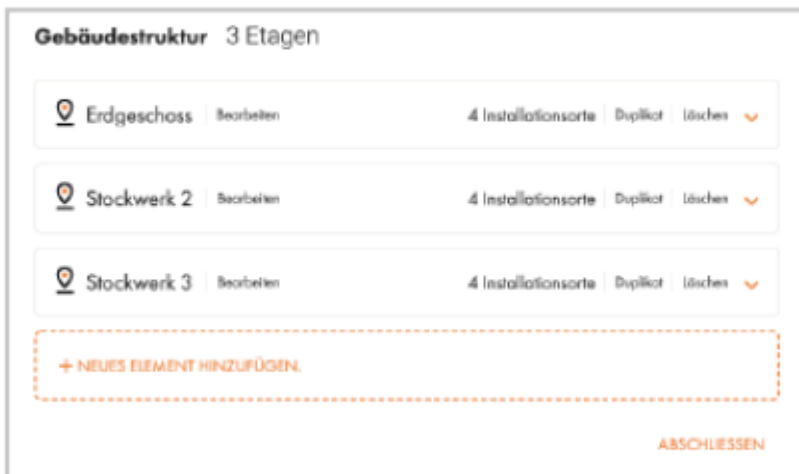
Gebäudestruktur 3 Etagen

Erdgeschoss | Bearbeiten 4 Installationsorte | Duplikat | Löschen

Stockwerk 2 | Bearbeiten 4 Installationsorte | Duplikat | Löschen

Stockwerk 3 | Bearbeiten 4 Installationsorte | Duplikat | Löschen

+ NEUES ELEMENT HINZUFÜGEN.

ABSCHLIESSEN